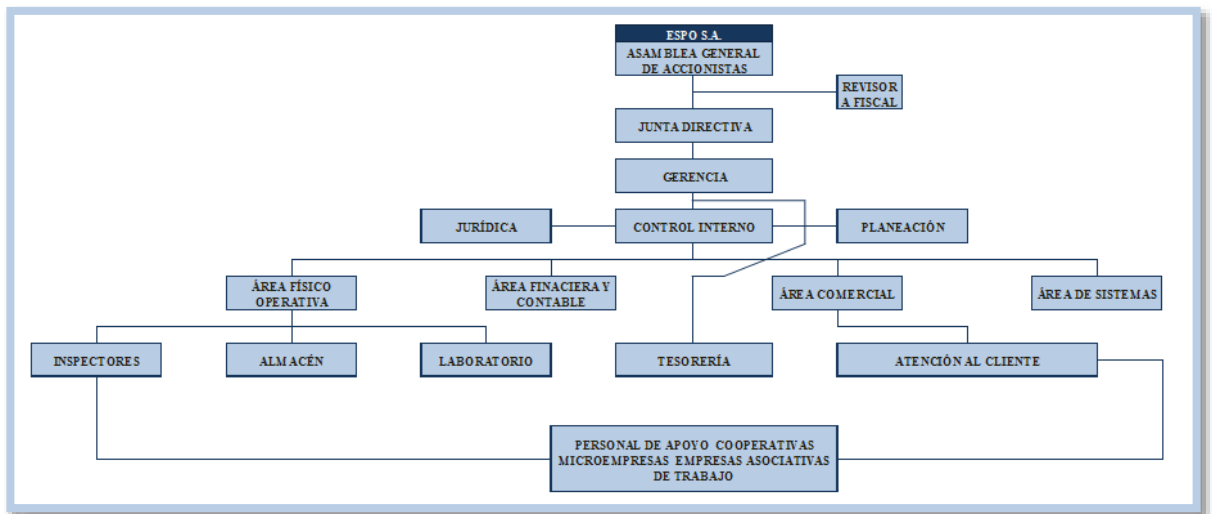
ESPO S.A.
ASAMBLEA GENERAL DE ACCIONISTAS

REVISORA FISCAL

JUNTA DIRECTIVA

GERENCIA

JURÍDICA

CONTROL INTERNO

PLANEACIÓN

ÁREA FÍSICO OPERATIVA

ÁREA FINACIERA Y CONTABLE

ÁREA COMERCIAL

ÁREA DE SISTEMAS

INSPECTORES

ALMACÉN

LABORATORIO

TESORERÍA

ATENCIÓN AL CLIENTE

PERSONAL DE APOYO COOPERATIVAS MICROEMPRESAS EMPRESAS ASOCIATIVAS DE TRABAJO